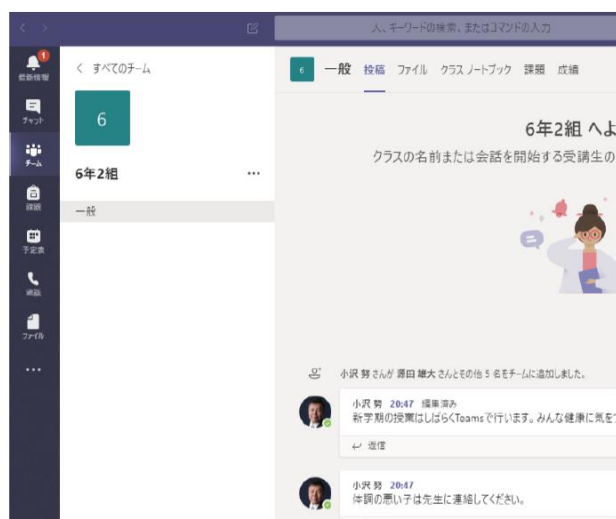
入、キーワードの検索、またはコマンドの入力

1
最新情報

チャット

チーム

課題

予定表

通話

ファイル

...

< すべてのチーム

6

6年2組 ...

一般

6 一般 投稿 ファイル クラス ノートブック 課題 成績

6年2組 へよ

クラスの名前または会話を開始する受講生の

小沢 努 さんが 濱田 雄大 さんとその他 5 名をチームに追加しました。

小沢 努 20:47 編集済み
新学期の授業はしばらくTeamsで行います。みんな健康に気を

↩ 返信

小沢 努 20:47
体調の悪い子は先生に連絡してください。